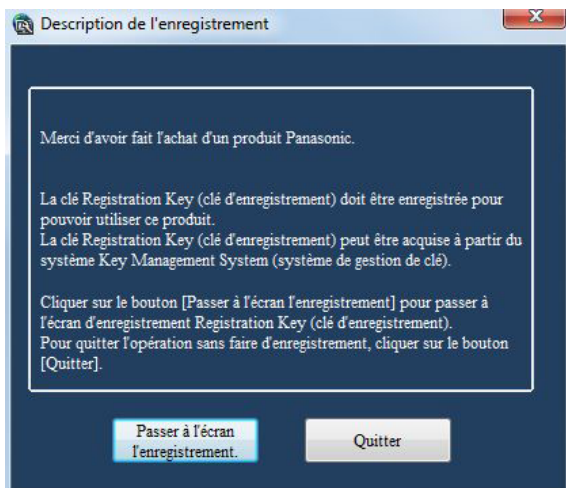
Description de l'enregistrement

Merci d'avoir fait l'achat d'un produit Panasonic.

La clé Registration Key (clé d'enregistrement) doit être enregistrée pour pouvoir utiliser ce produit.
La clé Registration Key (clé d'enregistrement) peut être acquise à partir du système Key Management System (système de gestion de clé).

Cliquer sur le bouton [Passer à l'écran l'enregistrement] pour passer à l'écran d'enregistrement Registration Key (clé d'enregistrement).
Pour quitter l'opération sans faire d'enregistrement, cliquer sur le bouton [Quitter].

Passer à l'écran l'enregistrement.

Quitter